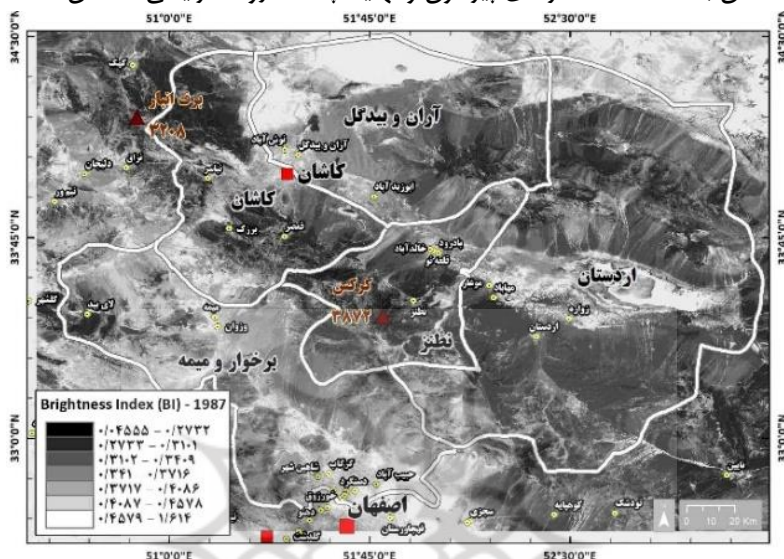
51°0'0"E 51°45'0"E 52°30'0"E

34°30'0"N 34°30'0"N

33°45'0"N 33°45'0"N

33°0'0"N 33°0'0"N

کهک
یرت ابهر
۳۲۰۸
آران و بیدگل
آران و بیدگل
نوش آباد
کاشان
نراق
دلیجان
نیاسر
کاشان
ابوزید آباد
نیمور
بورک
قمصر
بادرود
خالدآباد
طرق رود
کرکس
۳۸۷۲
نطنز
موشکان
میمه
وزوان
گلشهر
لای بید
برخوار و میمه
نطنز
مهاباد
زواره
اردستان
اردستان
کرکس
گز
شاهین شهر
دستگرد
حبیب آباد
دولت آباد
خورزوق
اصفهان
خمینی شهر
قهجاورستان
سجزی
کوهپایه
نائین
تودشک
نیک آباد

Brightness Index (BI) - 1987
-۰/۴۵۵۵ – -۰/۲۷۳۳
-۰/۲۷۳۳ – -۰/۳۱۰۱
-۰/۳۱۰۲ – -۰/۳۴۰۹
-۰/۳۴۱ – -۰/۳۷۱۶
-۰/۳۷۱۷ – -۰/۴۰۸۶
-۰/۴۰۸۷ – -۰/۴۵۷۸
-۰/۴۵۷۹ – ۱/۶۱۴

0 10 20 Km

51°0'0"E 51°45'0"E 52°30'0"E